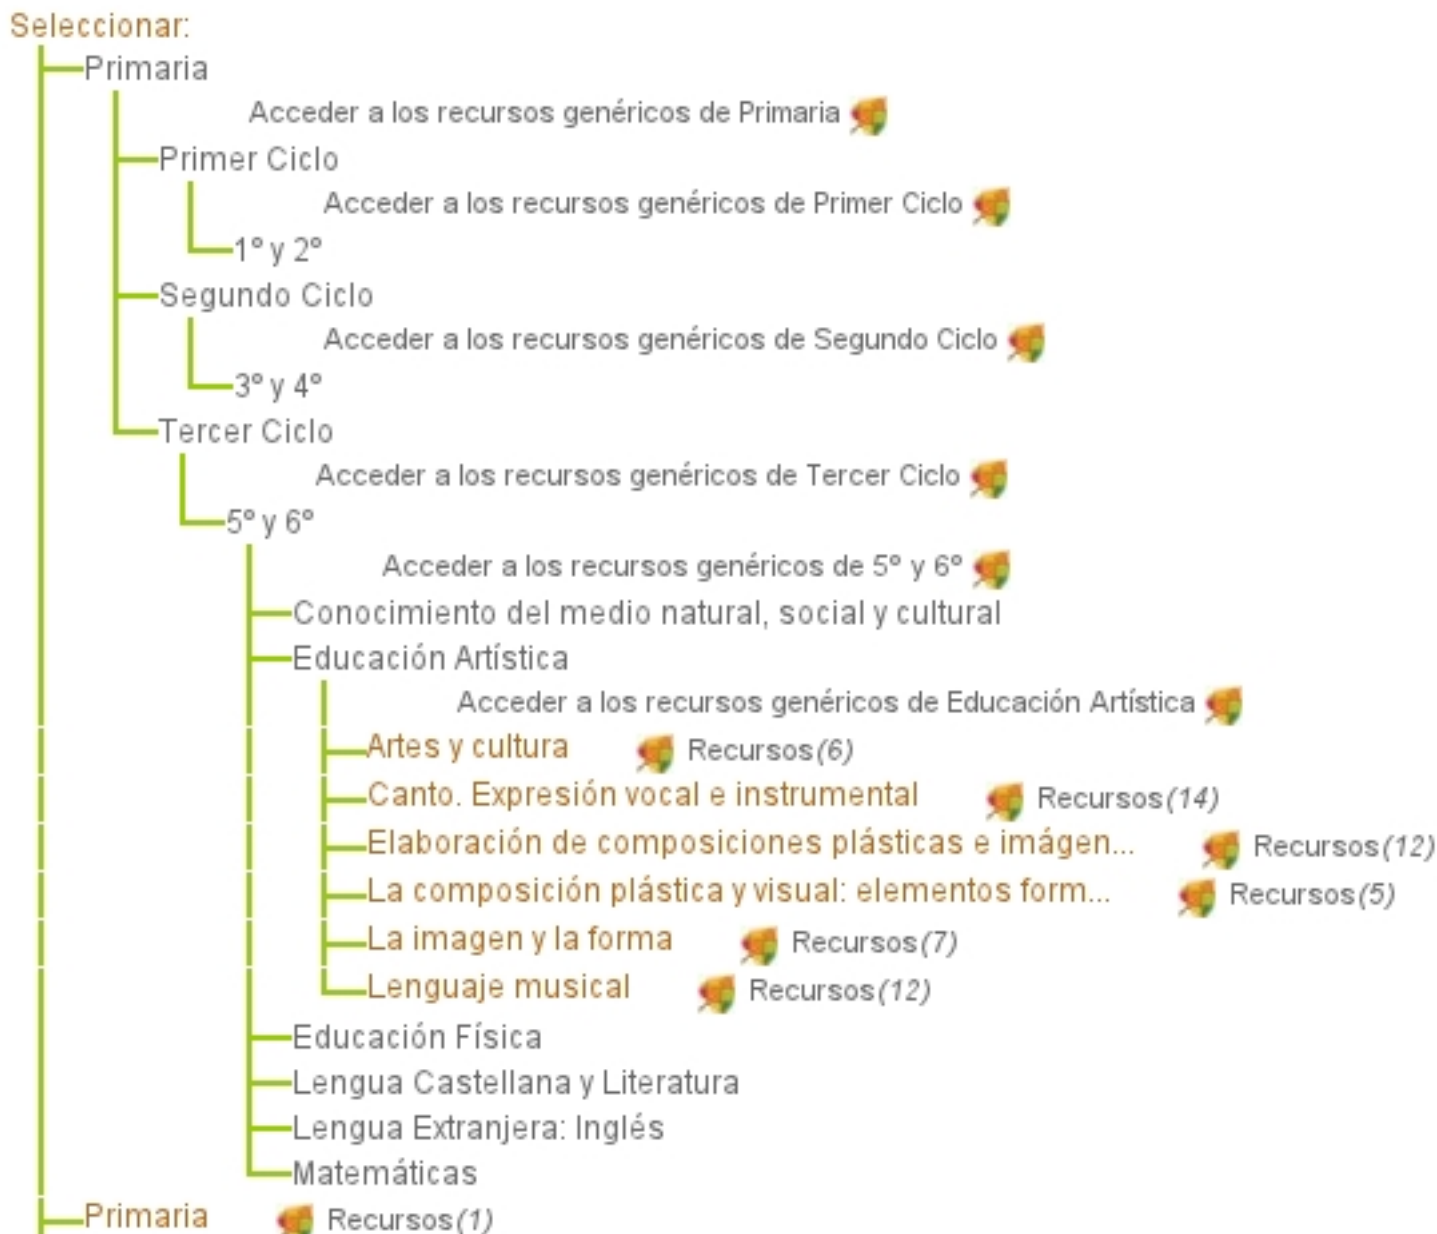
Seleccionar:
Primaria
Acceder a los recursos genéricos de Primaria
Primer Ciclo
Acceder a los recursos genéricos de Primer Ciclo
1º y 2º
Segundo Ciclo
Acceder a los recursos genéricos de Segundo Ciclo
3º y 4º
Tercer Ciclo
Acceder a los recursos genéricos de Tercer Ciclo
5º y 6º
Acceder a los recursos genéricos de 5º y 6º
Conocimiento del medio natural, social y cultural
Educación Artística
Acceder a los recursos genéricos de Educación Artística
Artes y cultura Recursos (6)
Canto. Expresión vocal e instrumental Recursos (14)
Elaboración de composiciones plásticas e imágen... Recursos (12)
La composición plástica y visual: elementos form... Recursos (5)
La imagen y la forma Recursos (7)
Lenguaje musical Recursos (12)
Educación Física
Lengua Castellana y Literatura
Lengua Extranjera: Inglés
Matemáticas
Primaria Recursos (1)